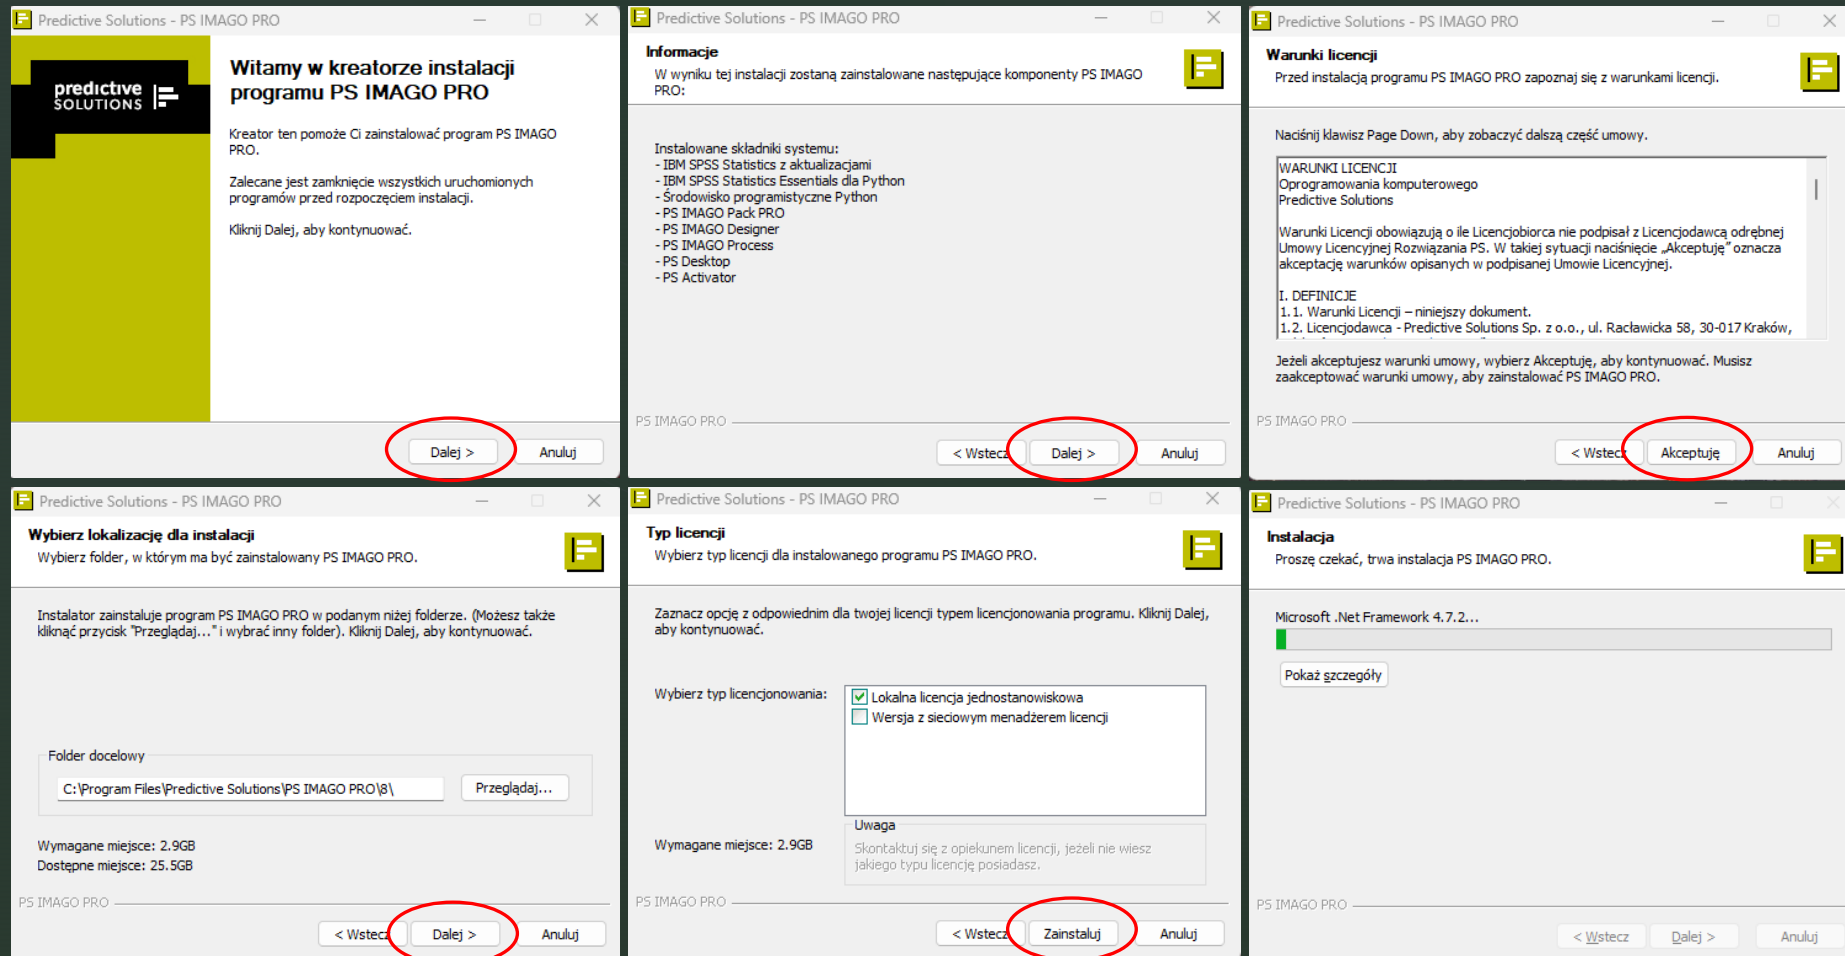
Predictive Solutions - PS IMAGO PRO

predictive SOLUTIONS

Witamy w kreatorze instalacji programu PS IMAGO PRO

Kreator ten pomoże Ci zainstalować program PS IMAGO PRO.

Zalecane jest zamknięcie wszystkich uruchomionych programów przed rozpoczęciem instalacji.

Kliknij Dalej, aby kontynuować.

Dalej > Anuluj

Predictive Solutions - PS IMAGO PRO

Informacje
W wyniku tej instalacji zostaną zainstalowane następujące komponenty PS IMAGO PRO:

Instalowane składniki systemu:
- IBM SPSS Statistics z aktualizacjami
- IBM SPSS Statistics Essentials dla Python
- Środowisko programistyczne Python
- PS IMAGO Pack PRO
- PS IMAGO Designer
- PS IMAGO Process
- PS Desktop
- PS Activator

PS IMAGO PRO

< Wstecz Dalej > Anuluj

Predictive Solutions - PS IMAGO PRO

Warunki licencji
Przed instalacją programu PS IMAGO PRO zapoznaj się z warunkami licencji.

Naciśnij klawisz Page Down, aby zobaczyć dalszą część umowy.

WARUNKI LICENCJI
Oprogramowania komputerowego
Predictive Solutions

Warunki Licencji obowiązują o ile Licencjobiorca nie podpisał z Licencjodawcą odrębnej Umowy Licencyjnej Rozwiązania PS. W takiej sytuacji naciśnięcie „Akceptuję” oznacza akceptację warunków opisanych w podpisanej Umowie Licencyjnej.

I. DEFINICJE
1.1. Warunki Licencji – niniejszy dokument.
1.2. Licencjodawca - Predictive Solutions Sp. z o.o., ul. Racławicka 58, 30-017 Kraków,

Jeżeli akceptujesz warunki umowy, wybierz Akceptuję, aby kontynuować. Musisz zaakceptować warunki umowy, aby zainstalować PS IMAGO PRO.

PS IMAGO PRO

< Wstecz Akceptuję Anuluj

Predictive Solutions - PS IMAGO PRO

Wybierz lokalizację dla instalacji
Wybierz folder, w którym ma być zainstalowany PS IMAGO PRO.

Instalator zainstaluje program PS IMAGO PRO w podanym niżej folderze. (Możesz także kliknąć przycisk "Przeglądaj..." i wybrać inny folder). Kliknij Dalej, aby kontynuować.

Folder docelowy
C:\Program Files\Predictive Solutions\PS IMAGO PRO\8\ Przeglądaj...

Wymagane miejsce: 2.9GB
Dostępne miejsce: 25.5GB

PS IMAGO PRO

< Wstecz Dalej > Anuluj

Predictive Solutions - PS IMAGO PRO

Typ licencji
Wybierz typ licencji dla instalowanego programu PS IMAGO PRO.

Zaznacz opcję z odpowiednim dla twojej licencji typem licencjonowania programu. Kliknij Dalej, aby kontynuować.

Wybierz typ licencjonowania:
Lokalna licencja jednostanowiskowa
Wersja z sieciowym menadżerem licencji

Uwaga
Skontaktuj się z opiekunem licencji, jeżeli nie wiesz jakiego typu licencję posiadasz.

Wymagane miejsce: 2.9GB

PS IMAGO PRO

< Wstecz Zainstaluj Anuluj

Predictive Solutions - PS IMAGO PRO

Instalacja
Proszę czekać, trwa instalacja PS IMAGO PRO.

Microsoft .Net Framework 4.7.2...

Pokaż szczegóły

PS IMAGO PRO

< Wstecz Dalej > Anuluj